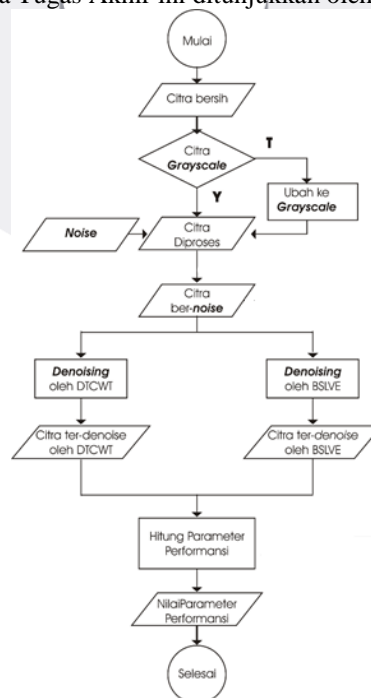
a Tugas Akhir ini ditunjukkan oleh

Mulai

Citra bersih

Citra *Grayscale*

T

Ubah ke *Grayscale*

Y

*Noise*

Citra Diproses

Citra ber-*noise*

*Denoising* oleh DTCWT

*Denoising* oleh BSLVE

Citra ter-denoise oleh DTCWT

Citra ter-denoise oleh BSLVE

Hitung Parameter Performansi

NilaiParameter Performansi

Selesai